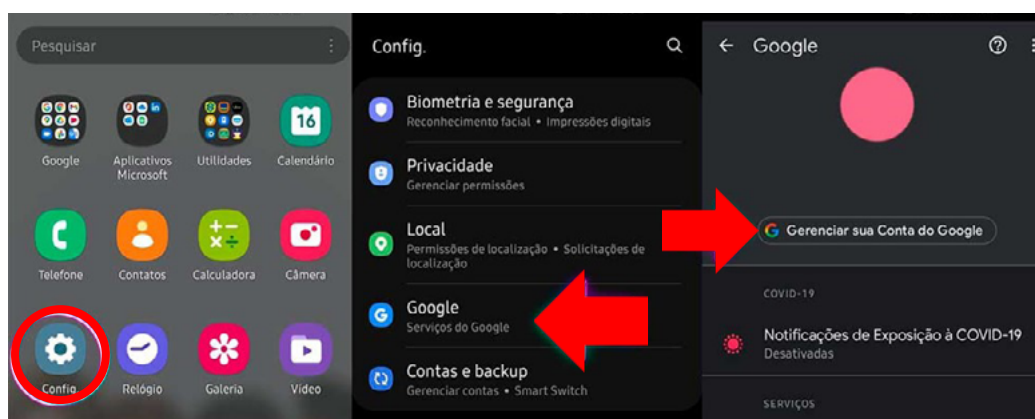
Pesquisar

Google
Aplicativos Microsoft
Utilidades
16
Calendário
Telefone
Contatos
Calculadora
Câmera
Config
Relógio
Galeria
Vídeo

Config.

Biometria e segurança
Reconhecimento facial • Impressões digitais

Privacidade
Gerenciar permissões

Local
Permissões de localização • Solicitações de localização

Google
Serviços do Google

Contas e backup
Gerenciar contas • Smart Switch

Google

Gerenciar sua Conta do Google

COVID-19

Notificações de Exposição à COVID-19
Desativadas

SERVIÇOS